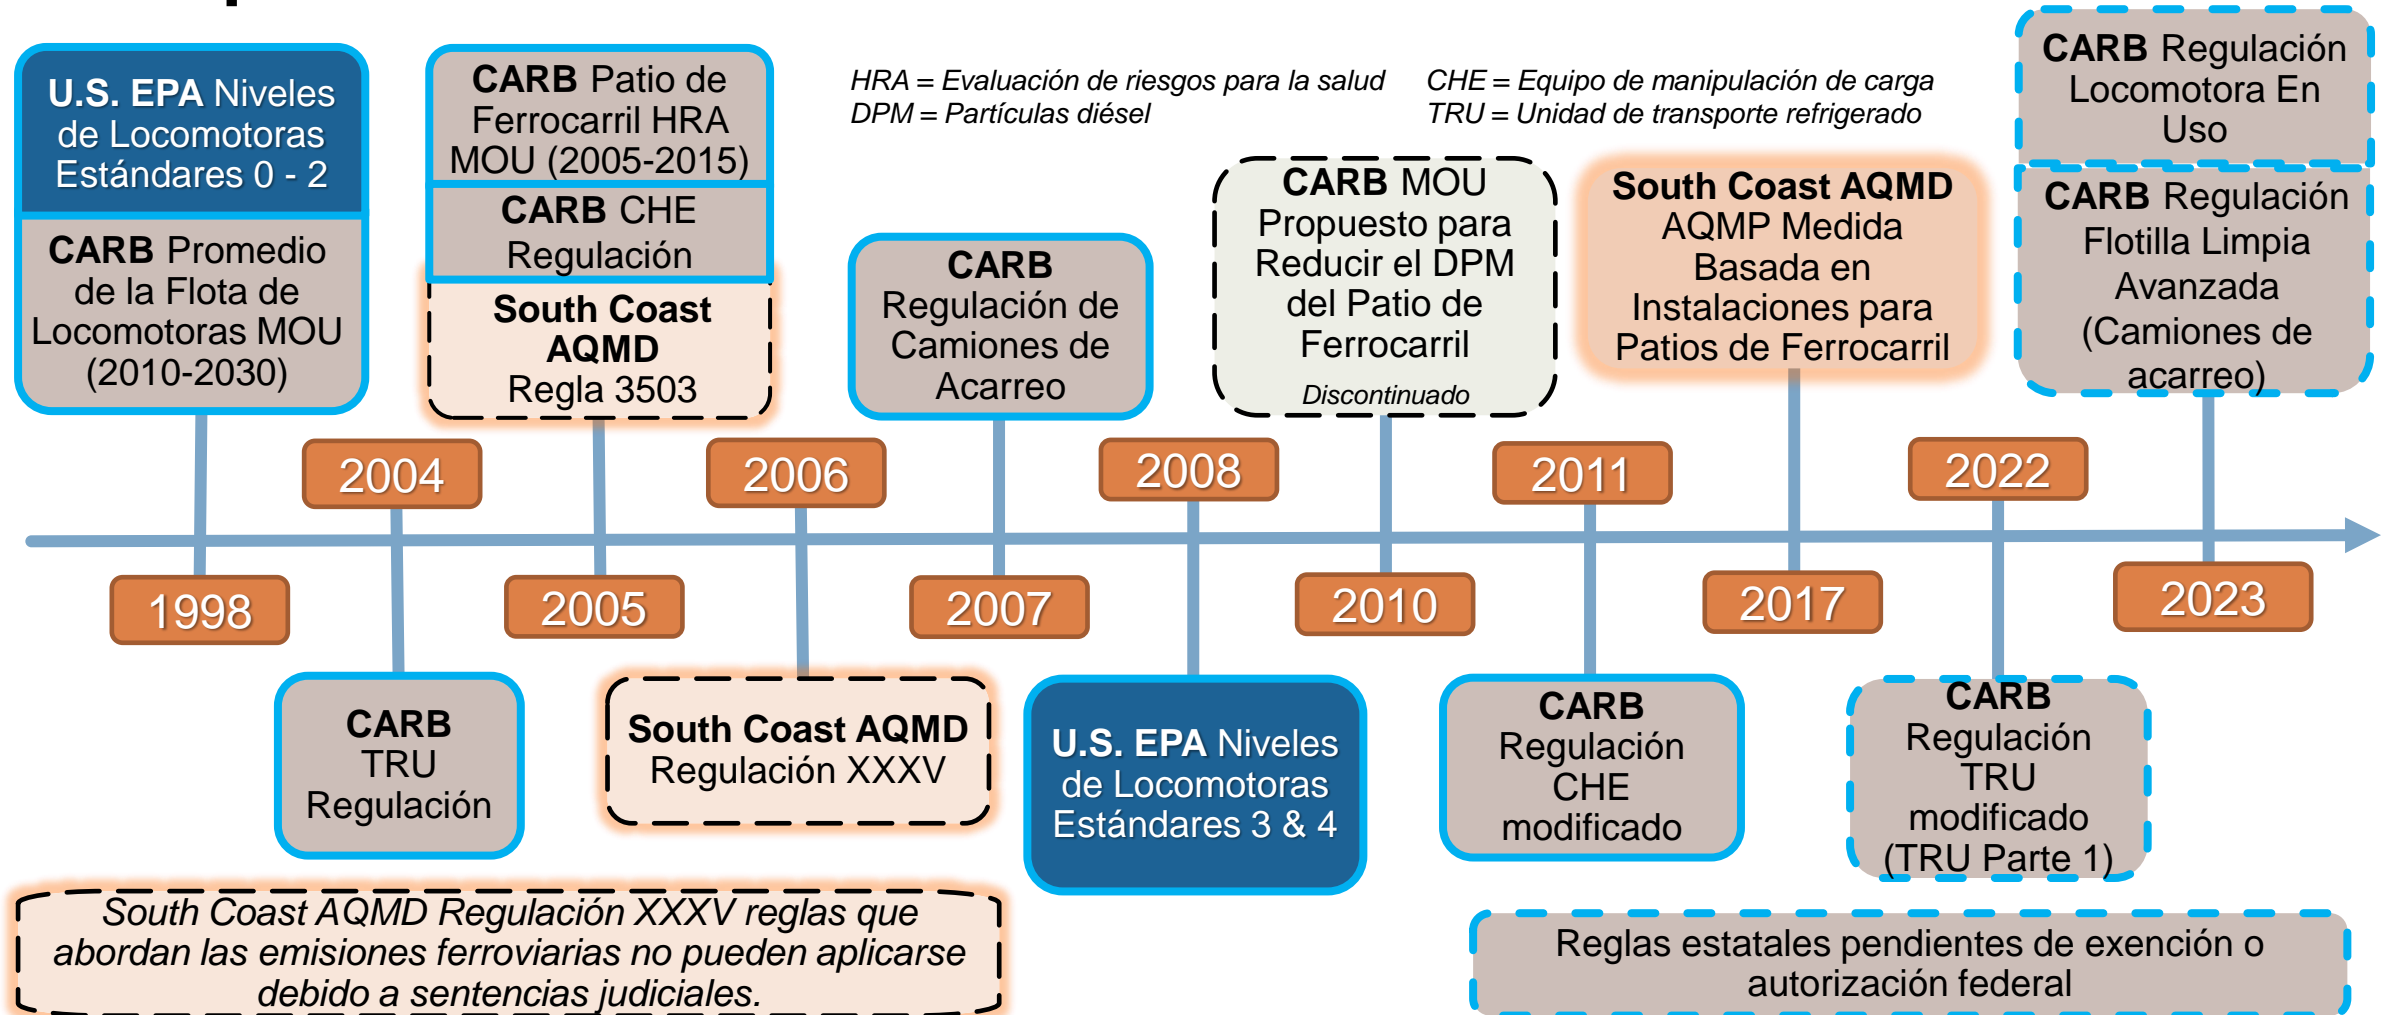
U.S. EPA Niveles de Locomotoras Estándares 0 - 2

CARB Promedio de la Flota de Locomotoras MOU (2010-2030)

CARB Patio de Ferrocarril HRA MOU (2005-2015)

CARB CHE Regulación

South Coast AQMD Regla 3503

HRA = Evaluación de riesgos para la salud
DPM = Partículas diésel

CHE = Equipo de manipulación de carga
TRU = Unidad de transporte refrigerado

CARB Regulación de Camiones de Acarreo

CARB MOU Propuesto para Reducir el DPM del Patio de Ferrocarril
Discontinuado

South Coast AQMD AQMP Medida Basada en Instalaciones para Patios de Ferrocarril

CARB Regulación Locomotora En Uso

CARB Regulación Flotilla Limpia Avanzada (Camiones de acarreo)

2004

2006

2008

2011

2022

1998

2005

2007

2010

2017

2023

CARB TRU Regulación

South Coast AQMD Regulación XXXV

U.S. EPA Niveles de Locomotoras Estándares 3 & 4

CARB Regulación CHE modificado

CARB Regulación TRU modificado (TRU Parte 1)

South Coast AQMD Regulación XXXV reglas que abordan las emisiones ferroviarias no pueden aplicarse debido a sentencias judiciales.

Reglas estatales pendientes de exención o autorización federal